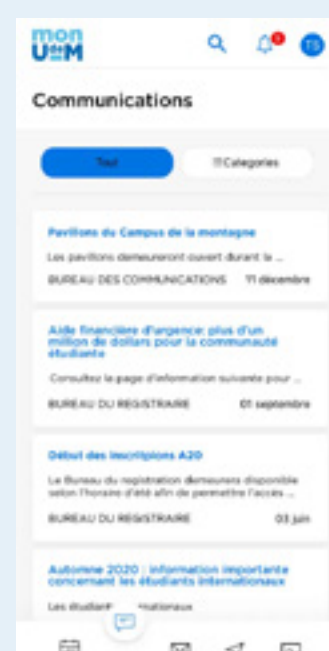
mon
UdeM

TS

Communications

Tout

Catégories

Pavillons du Campus de la montagne

Les pavillons demeureront ouvert durant la ...

BUREAU DES COMMUNICATIONS 11 décembre

Aide financière d'urgence: plus d'un million de dollars pour la communauté étudiante

Consultez la page d'information suivante pour ...

BUREAU DU REGISTRAIRE 01 septembre

Début des inscriptions A20

Le Bureau du registraire demeurera disponible selon l'horaire d'été afin de permettre l'accès ...

BUREAU DU REGISTRAIRE 03 juin

Automne 2020 : information importante concernant les étudiants internationaux

Les étudiant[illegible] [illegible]nationaux